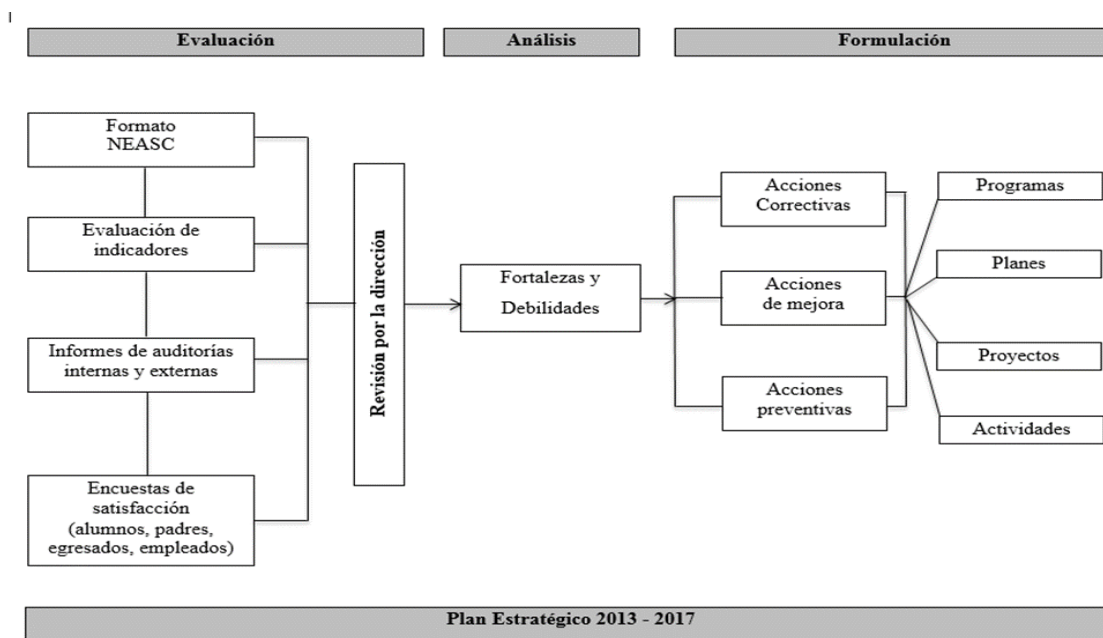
Evaluación

Análisis

Formulación

Formato NEASC

Evaluación de indicadores

Informes de auditorías internas y externas

Encuestas de satisfacción (alumnos, padres, egresados, empleados)

Revisión por la dirección

Fortalezas y Debilidades

Acciones Correctivas

Acciones de mejora

Acciones preventivas

Programas

Planes

Proyectos

Actividades

Plan Estratégico 2013 - 2017